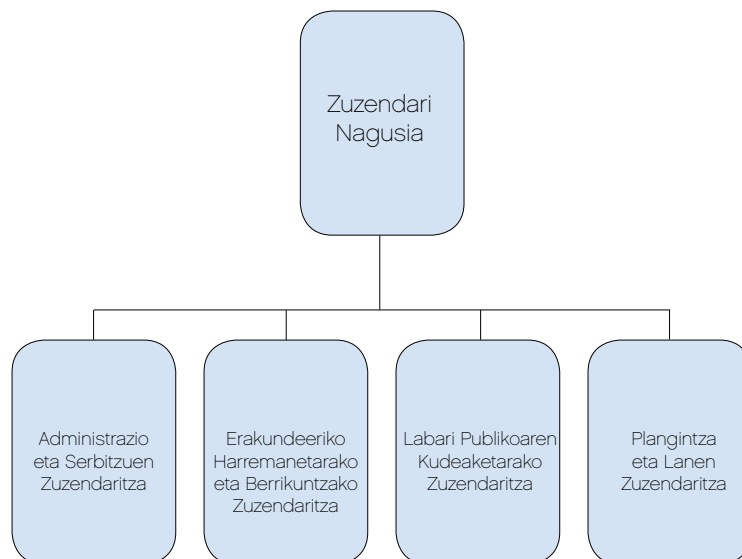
Zuzendari Nagusia

Administrazio eta Serbitzuen Zuzendaritza

Erakundeeriko Harremanetarako eta Berrikuntzako Zuzendaritza

Labari Publikoaren Kudeaketarako Zuzendaritza

Plangintza eta Lanen Zuzendaritza